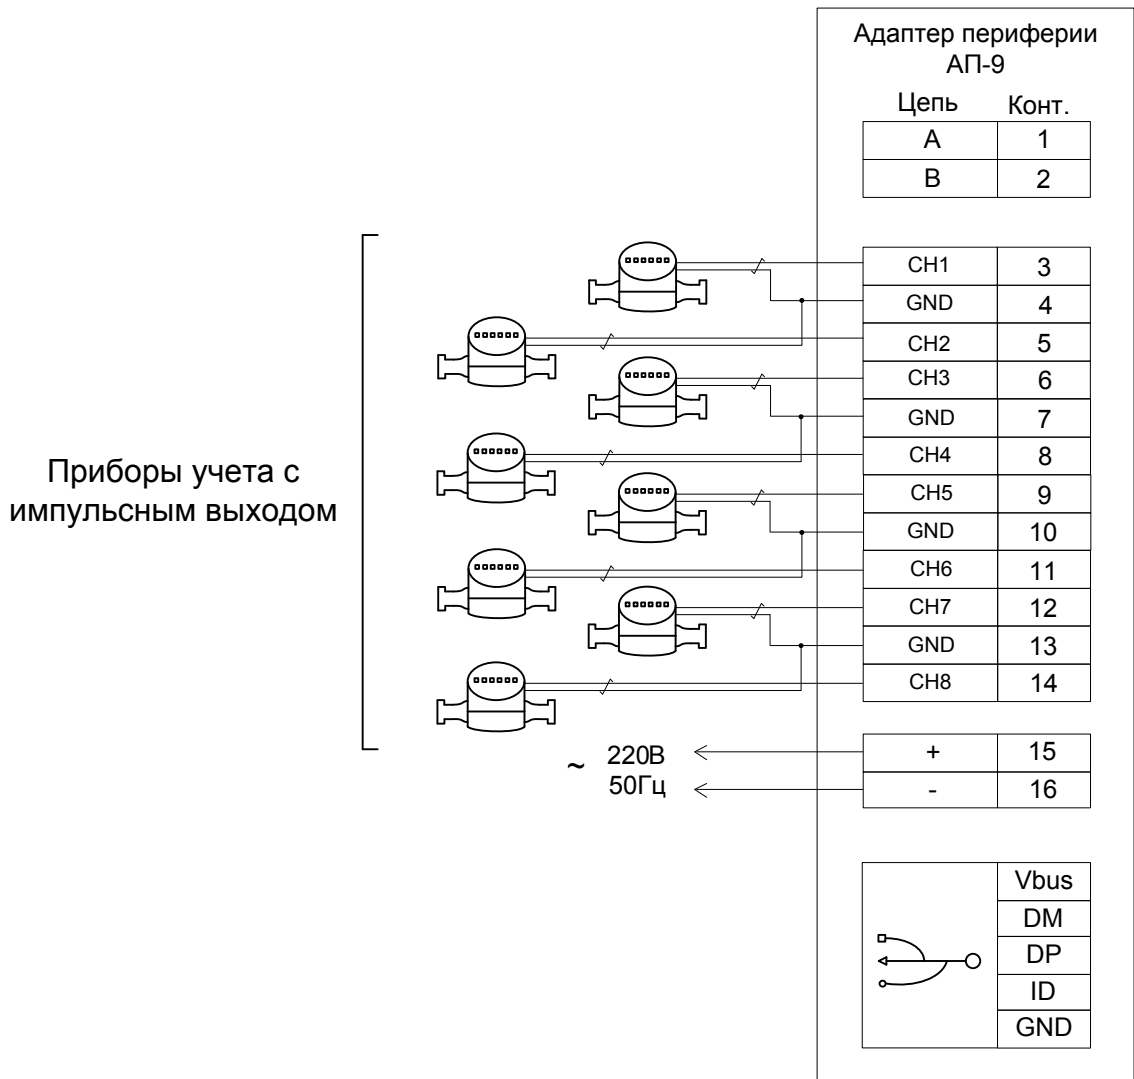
Адаптер периферии
АП-9

| Цепь | Конт. |
|---|---|
| A | 1 |
| B | 2 |

| CH1 | 3 |
|---|---|
| GND | 4 |
| CH2 | 5 |
| CH3 | 6 |
| GND | 7 |
| CH4 | 8 |
| CH5 | 9 |
| GND | 10 |
| CH6 | 11 |
| CH7 | 12 |
| GND | 13 |
| CH8 | 14 |

Приборы учета с импульсным выходом

~ 220В
50Гц

| + | 15 |
|---|---|
| - | 16 |

Vbus
DM
DP
ID
GND